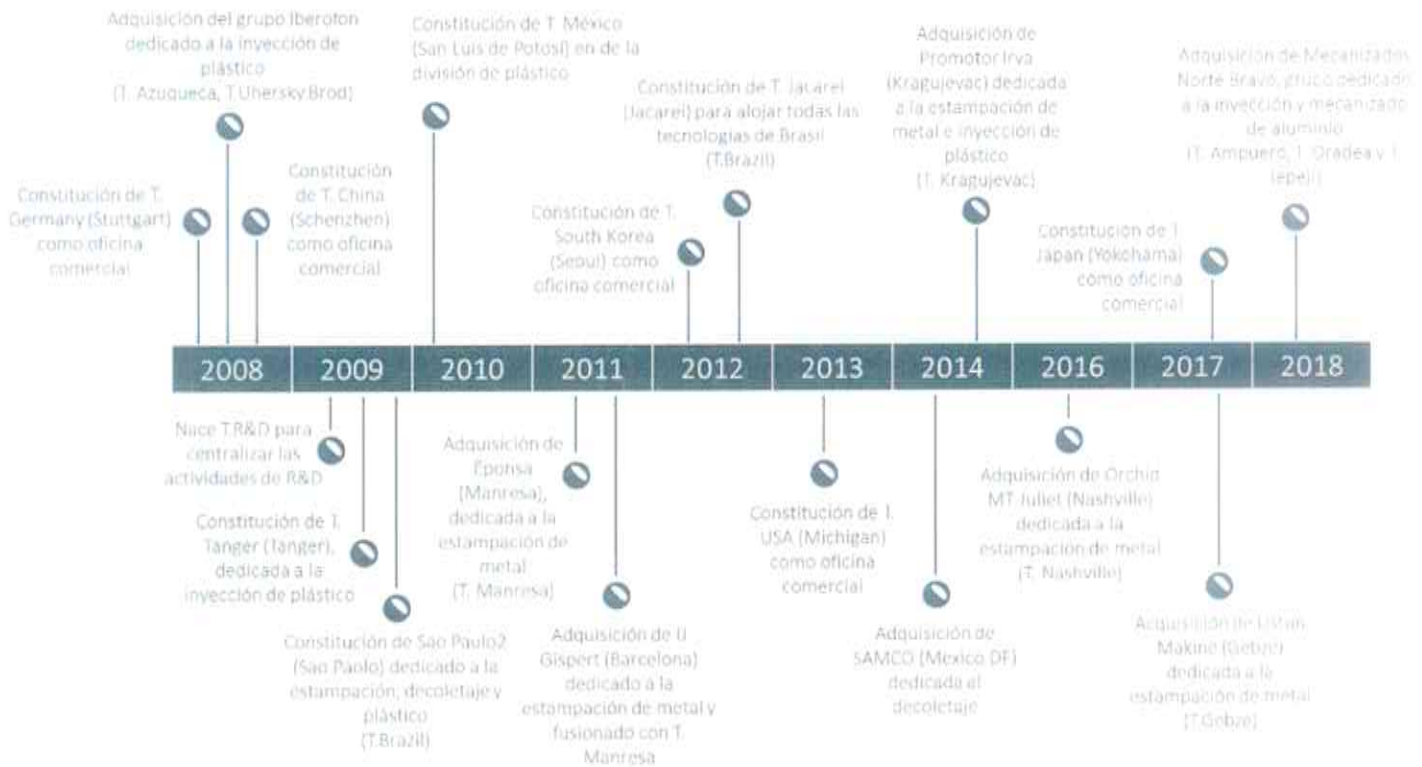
Adquisición del grupo Iberoton dedicado a la inyección de plástico (T. Azuqueca, T.Uhersky Brod)

Constitución de T. Germany (Stuttgart) como oficina comercial

Constitución de T. China (Schenzhen) como oficina comercial

Constitución de T. México (San Luis de Potosí) en de la división de plástico

Constitución de T. South Korea (Seoul) como oficina comercial

Constitución de T. Jacarei (Jacarei) para alojar todas las tecnologías de Brasil (T.Brazil)

Adquisición de Promotor Irva (Kragujevac) dedicada a la estampación de metal e inyección de plástico (T. Kragujevac)

Constitución de T. Japan (Yokohama) como oficina comercial

Adquisición de Mecanizados Norte Bravo, grupo dedicado a la inyección y mecanizado de aluminio (T. Ampuero, T. Oradea y T. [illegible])

2008 | 2009 | 2010 | 2011 | 2012 | 2013 | 2014 | 2016 | 2017 | 2018

Nace T.R&D para centralizar las actividades de R&D

Constitución de T. Tanger (Tanger), dedicada a la inyección de plástico

Constitución de Sao Paulo2 (Sao Paolo) dedicado a la estampación, decoletaje y plástico (T.Brazil)

Adquisición de Eponsa (Manresa), dedicada a la estampación de metal (T. Manresa)

Adquisición de JJ Gispert (Barcelona) dedicado a la estampación de metal y fusionado con T. Manresa

Constitución de T. USA (Michigan) como oficina comercial

Adquisición de SAMCO (Mexico DF) dedicada al decoletaje

Adquisición de Orchid MT Juliet (Nashville) dedicada a la estampación de metal (T. Nashville)

Adquisición de Ustan Makine (Gebze) dedicada a la estampación de metal (T.Gebze)